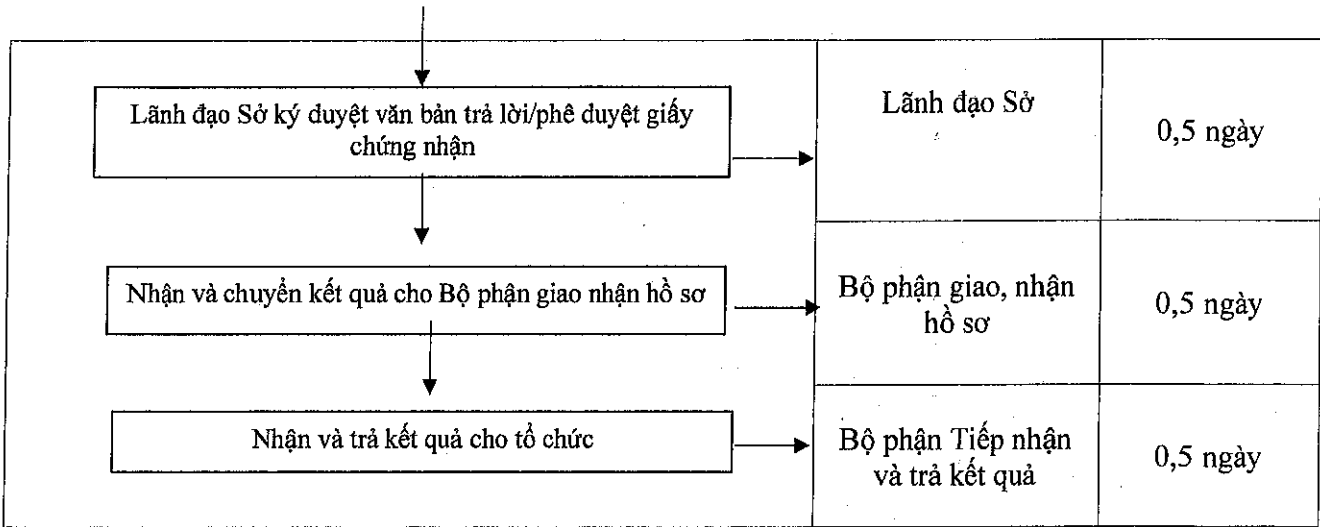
Lãnh đạo Sở ký duyệt văn bản trả lời/phê duyệt giấy chứng nhận

Nhận và chuyển kết quả cho Bộ phận giao nhận hồ sơ

Nhận và trả kết quả cho tổ chức

| Lãnh đạo Sở | 0,5 ngày |
|---|---|
| Bộ phận giao, nhận hồ sơ | 0,5 ngày |
| Bộ phận Tiếp nhận và trả kết quả | 0,5 ngày |